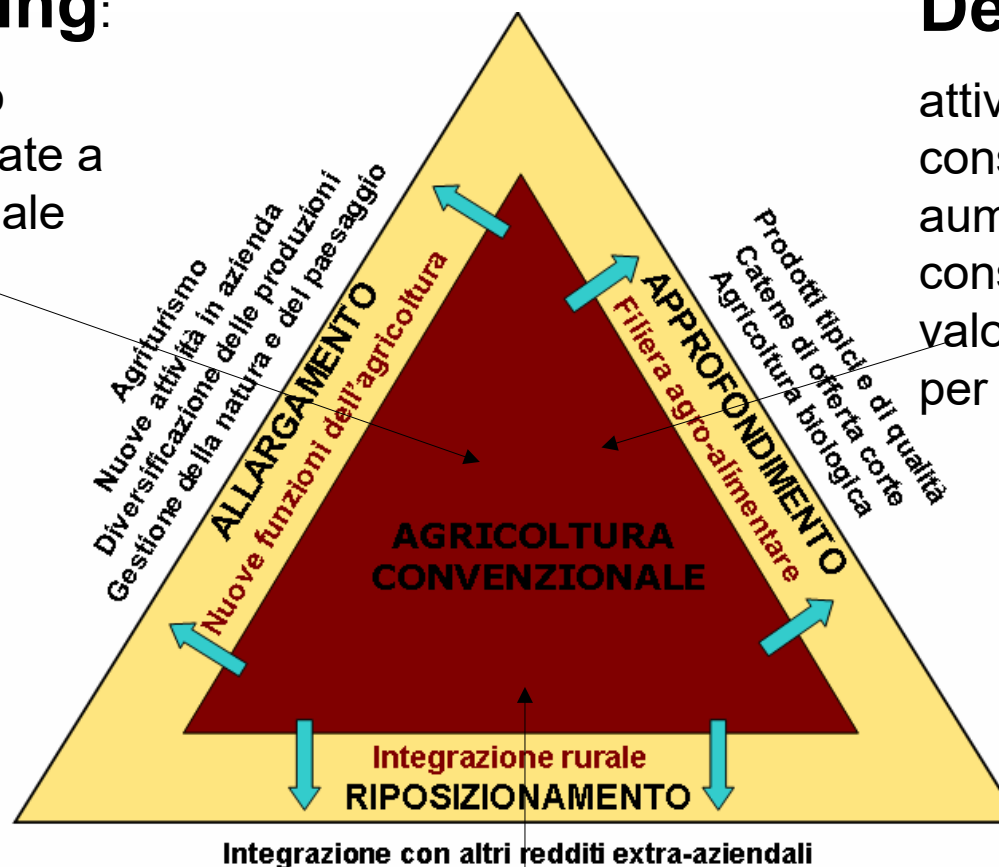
ing:
o
ate a
ale

De
attiv
cons
aum
cons
valo
per

Agriturismo
Nuove attività in azienda
Diversificazione delle produzioni
Gestione della natura e del paesaggio

ALLARGAMENTO
Nuove funzioni dell'agricoltura

Prodotti tipici e di qualità
Catene di offerta corte
Agricoltura biologica

APPROFONDIMENTO
Filiera agro-alimentare

AGRICOLTURA CONVENZIONALE

Integrazione rurale
RIPOSIZIONAMENTO

Integrazione con altri redditi extra-aziendali